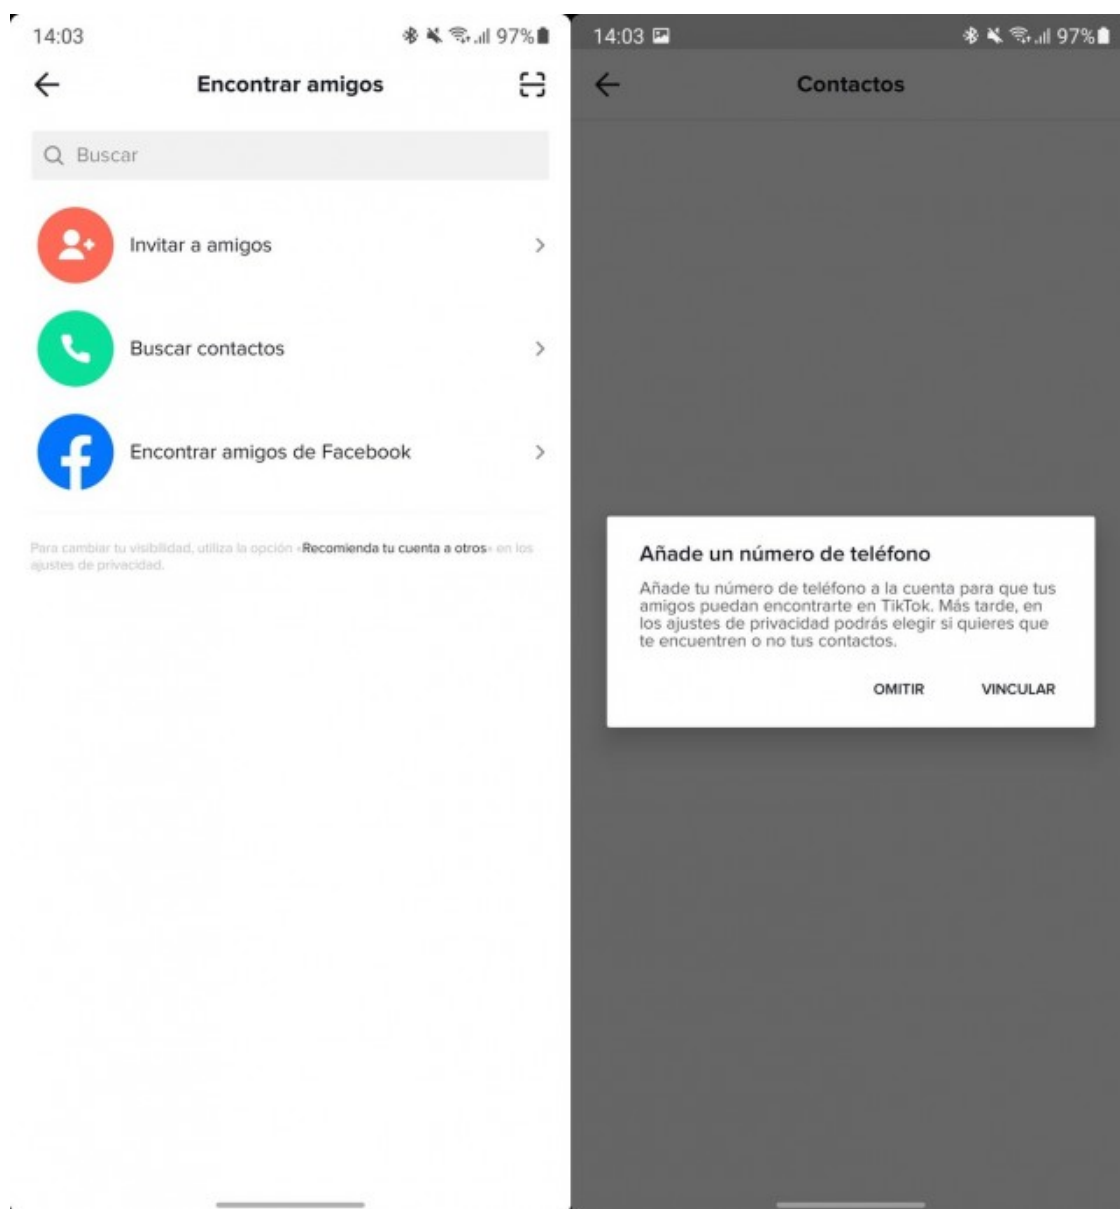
14:03 97%

Encontrar amigos

Buscar

Invitar a amigos

Buscar contactos

Encontrar amigos de Facebook

Para cambiar tu visibilidad, utiliza la opción «Recomienda tu cuenta a otros» en los ajustes de privacidad.

14:03 97%

Contactos

Añade un número de teléfono

Añade tu número de teléfono a la cuenta para que tus amigos puedan encontrarte en TikTok. Más tarde, en los ajustes de privacidad podrás elegir si quieres que te encuentren o no tus contactos.

OMITIR VINCULAR